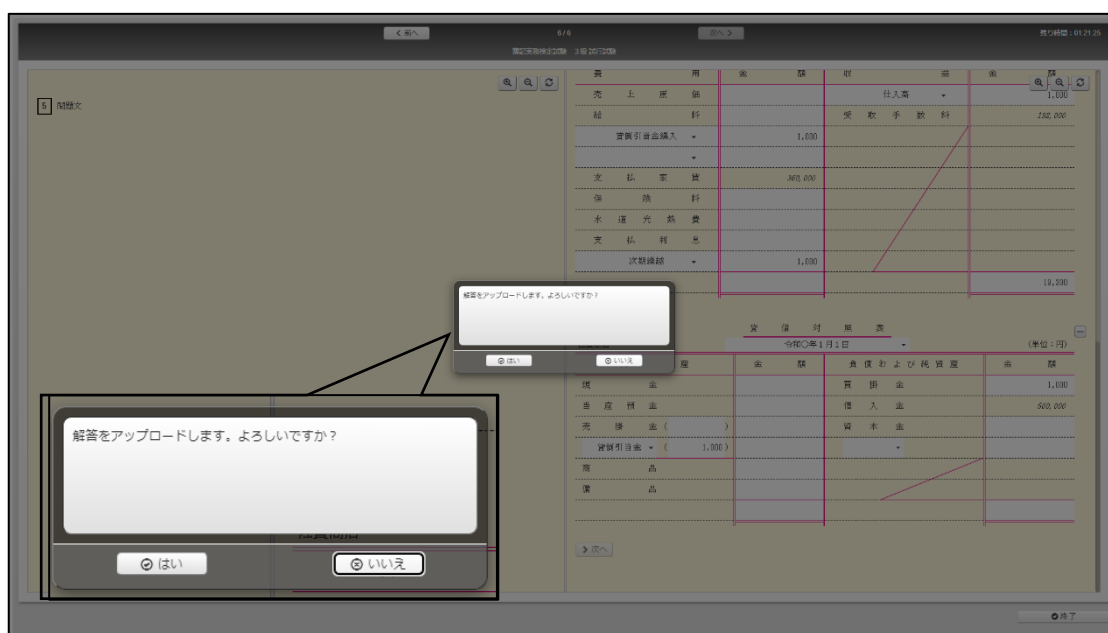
< 前へ
6/6
簿記実務検定試験 3級 20行試験
次へ >
残り時間：01:21:25

5 問題文

| 費 用 | 金 額 | 収 益 | 金 額 |
|---|---|---|---|
| 売 上 原 価 | | 仕入高 | 1,000 |
| 給 料 | | 受 取 手 数 料 | 152,000 |
| 貸倒引当金繰入 | 1,000 | | |
| | | | |
| 支 払 家 賃 | 360,000 | | |
| 保 険 料 | | | |
| 水 道 光 熱 費 | | | |
| 支 払 利 息 | | | |
| 次期繰越 | 1,000 | | |
| | | | 10,000 |

貸 借 対 照 表
令和○年1月1日
(単位：円)

| 資 産 | 金 額 | 負債および純資産 | 金 額 |
|---|---|---|---|
| 現 金 | | 買 掛 金 | 1,000 |
| 当 座 預 金 | | 借 入 金 | 500,000 |
| 売 掛 金 ( ) | | 資 本 金 | |
| 貸倒引当金 ( 1,000 ) | | | |
| 商 品 | | | |
| 備 品 | | | |

> 次へ

解答をアップロードします。よろしいですか？
はい
いいえ

解答をアップロードします。よろしいですか？
はい
いいえ

終了